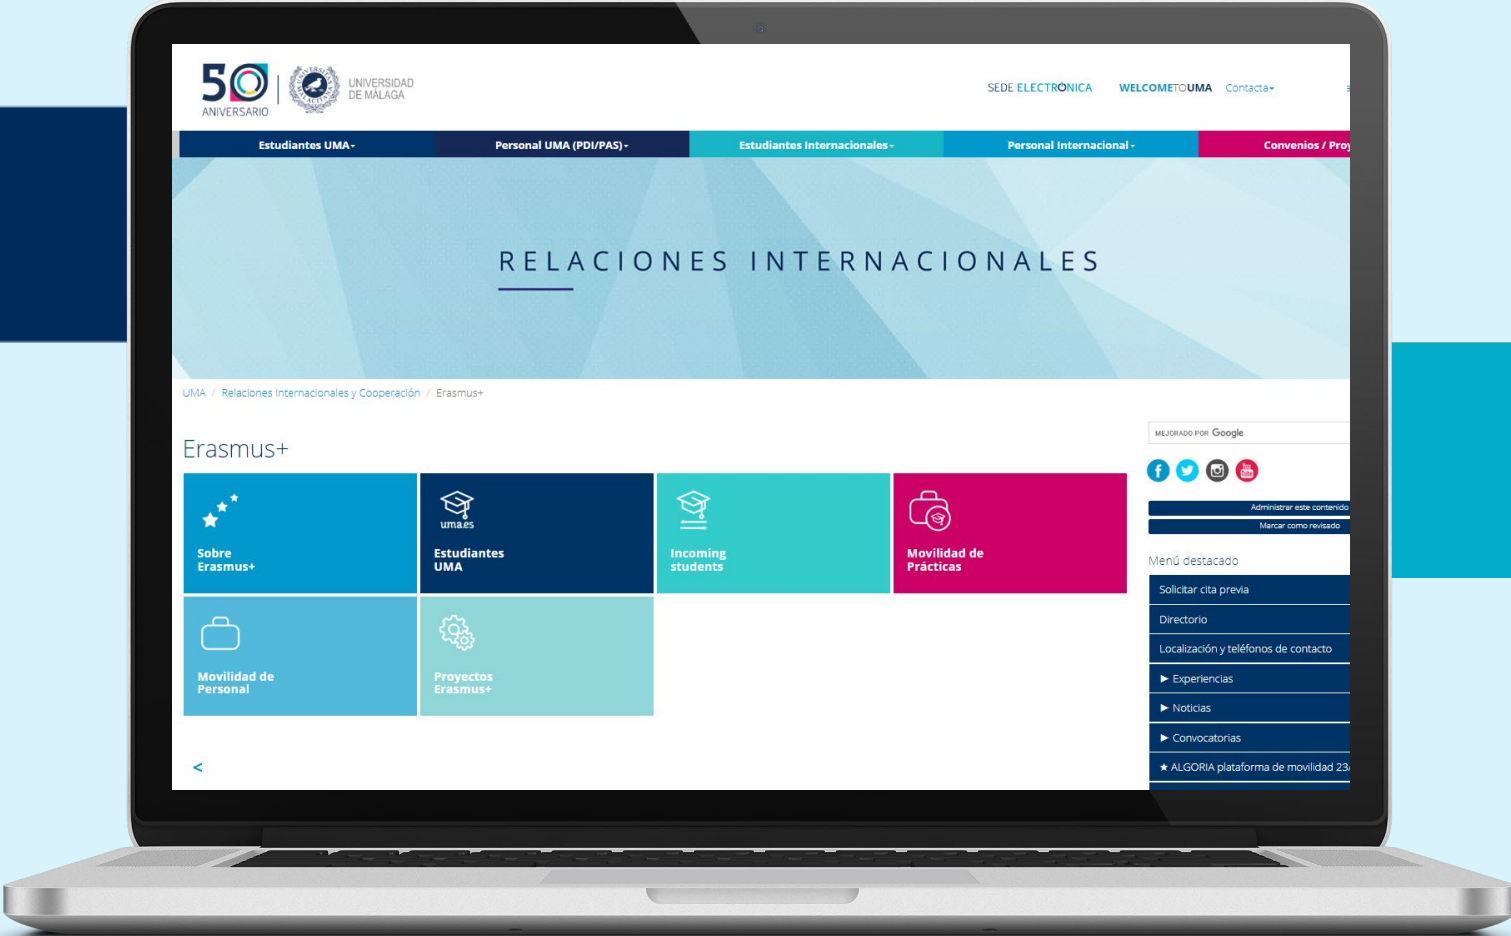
50 ANIVERSARIO

UNIVERSIDAD DE MÁLAGA

SEDE ELECTRÓNICA WELCOMETOUMA Contacta

Estudiantes UMA Personal UMA (PDI/PAS) Estudiantes Internacionales Personal Internacional Convenios / Proy

RELACIONES INTERNACIONALES

UMA / Relaciones Internacionales y Cooperación / Erasmus+

Erasmus+

Sobre Erasmus+

uma.es
Estudiantes UMA

Incoming students

Movilidad de Prácticas

Movilidad de Personal

Proyectos Erasmus+

<

MEJORADO POR Google

Administrar este contenido

Marcar como revisado

Menú destacado

Solicitar cita previa

Directorio

Localización y teléfonos de contacto

► Experiencias

► Noticias

► Convocatorias

★ ALGORIA plataforma de movilidad 23